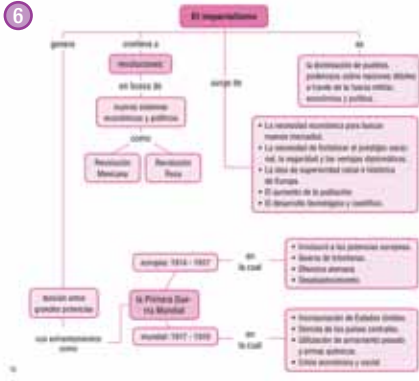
6

El imperialismo

genera

conlleva a

surge de

es

revoluciones

en busca de

nuevos sistemas económicos y políticos

como

Revolución Mexicana

Revolución Rusa

la dominación de pueblos poderosos sobre naciones débiles a través de la fuerza militar, económica y política.

• La necesidad económica para buscar nuevos mercados.
• La necesidad de fortalecer el prestigio nacional, la seguridad y las ventajas diplomáticas.
• La idea de superioridad racial e histórica de Europa.
• El aumento de la población.
• El desarrollo tecnológico y científico.

tensión entre grandes potencias

cuyo enfrentamiento como

la Primera Guerra Mundial

europea 1914 - 1917

en la cual

• Involucró a las potencias europeas.
• Guerra de trincheras.
• Ofensiva alemana.
• Desabastecimiento.

mundial 1917 - 1918

en la cual

• Incorporación de Estados Unidos.
• Derrota de los países centrales.
• Utilización de armamento pesado y armas químicas.
• Crisis económica y social.

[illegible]